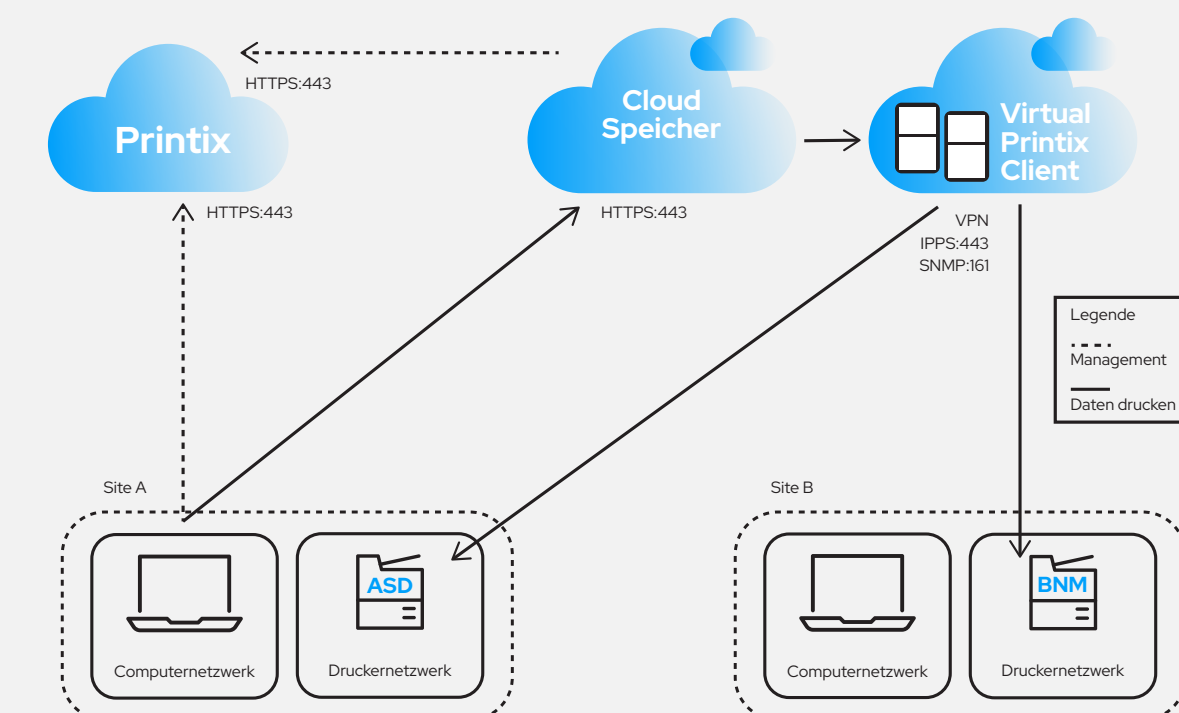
HTTPS:443

Printix

Cloud Speicher

Virtual Printix Client

HTTPS:443

HTTPS:443

VPN
IPPS:443
SNMP:161

Legende
Management
Daten drucken

Site A

ASD

Computernetzwerk

Druckernetzwerk

Site B

BNM

Computernetzwerk

Druckernetzwerk